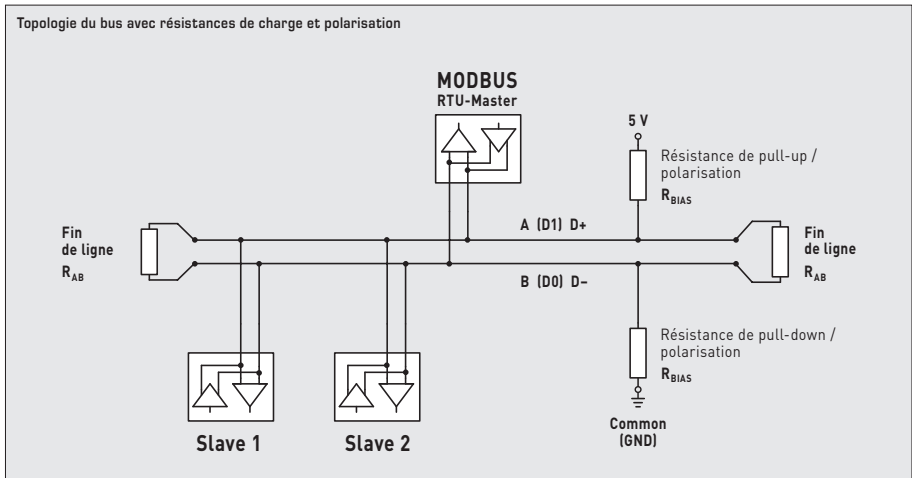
Topologie du bus avec résistances de charge et polarisation

MODBUS
RTU-Master

5 V

Résistance de pull-up / polarisation
$R_{BIAS}$

Fin de ligne
$R_{AB}$

A (D1) D+

Fin de ligne
$R_{AB}$

B (D0) D−

Résistance de pull-down / polarisation
$R_{BIAS}$

Common (GND)

Slave 1

Slave 2